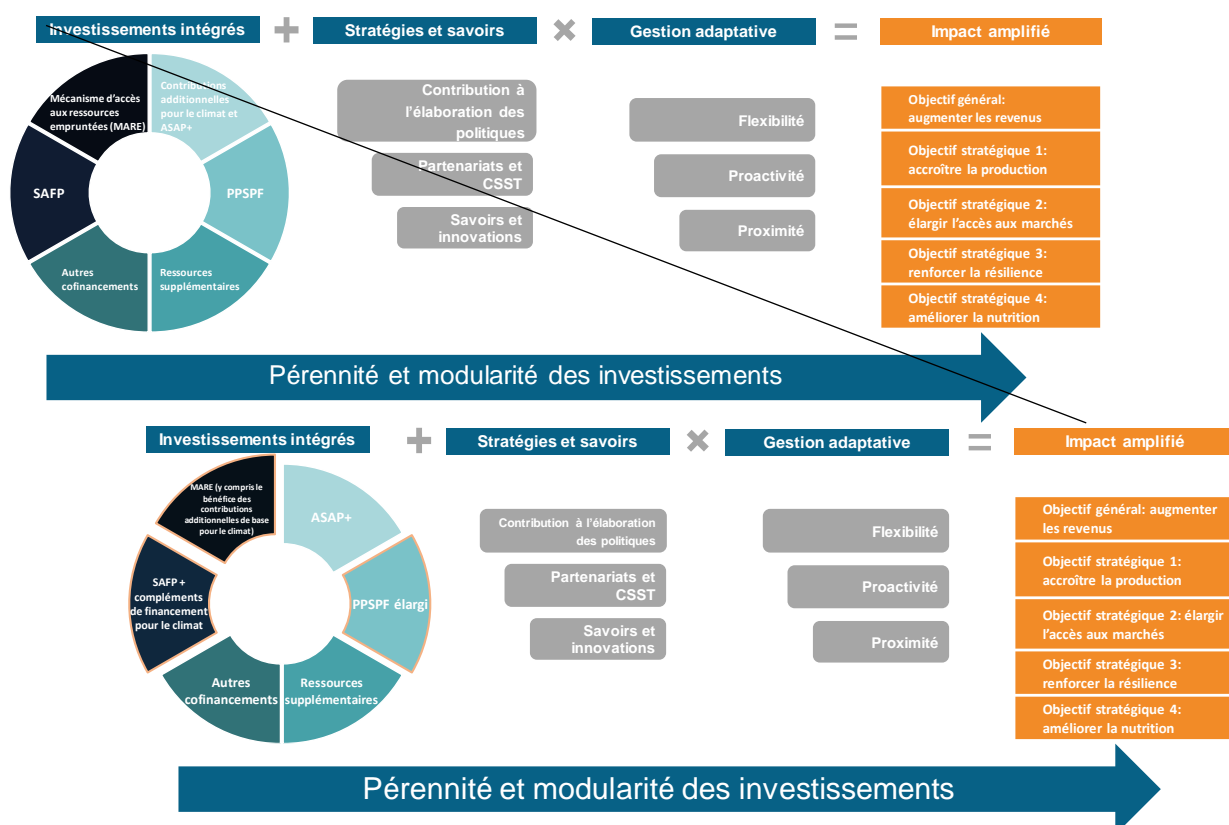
Investissements intégrés + Stratégies et savoirs × Gestion adaptative = Impact amplifié

Mécanisme d'accès aux ressources empruntées (MARE)

Contributions additionnelles pour le climat et ASAP+

PPSPF

Ressources supplémentaires

Autres cofinancements

SAFP

Contribution à l'élaboration des politiques

Partenariats et CSST

Savoirs et innovations

Flexibilité

Proactivité

Proximité

Objectif général: augmenter les revenus

Objectif stratégique 1: accroître la production

Objectif stratégique 2: élargir l'accès aux marchés

Objectif stratégique 3: renforcer la résilience

Objectif stratégique 4: améliorer la nutrition

Pérennité et modularité des investissements

Investissements intégrés + Stratégies et savoirs × Gestion adaptative = Impact amplifié

MARE (y compris le bénéfice des contributions additionnelles de base pour le climat)

ASAP+

PPSPF élargi

Ressources supplémentaires

Autres cofinancements

SAFP + compléments de financement pour le climat

Contribution à l'élaboration des politiques

Partenariats et CSST

Savoirs et innovations

Flexibilité

Proactivité

Proximité

Objectif général: augmenter les revenus

Objectif stratégique 1: accroître la production

Objectif stratégique 2: élargir l'accès aux marchés

Objectif stratégique 3: renforcer la résilience

Objectif stratégique 4: améliorer la nutrition

Pérennité et modularité des investissements